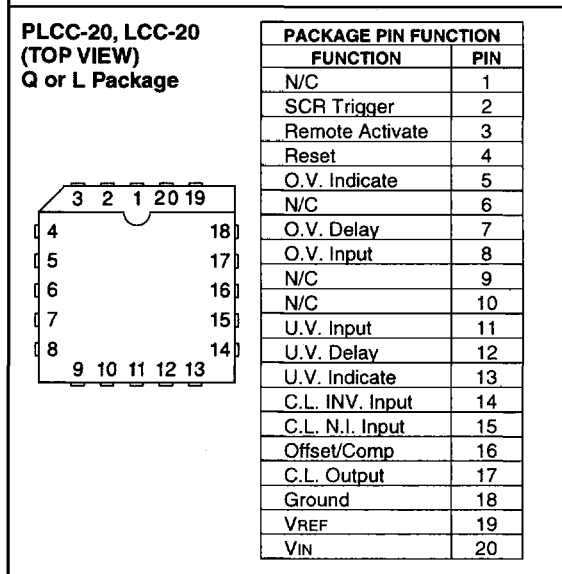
PLCC-20, LCC-20
(TOP VIEW)
Q or L Package

3 2 1 20 19
4 18
5 17
6 16
7 15
8 14
9 10 11 12 13

| PACKAGE PIN FUNCTION | |
|---|---|
| FUNCTION | PIN |
| N/C | 1 |
| SCR Trigger | 2 |
| Remote Activate | 3 |
| Reset | 4 |
| O.V. Indicate | 5 |
| N/C | 6 |
| O.V. Delay | 7 |
| O.V. Input | 8 |
| N/C | 9 |
| N/C | 10 |
| U.V. Input | 11 |
| U.V. Delay | 12 |
| U.V. Indicate | 13 |
| C.L. INV. Input | 14 |
| C.L. N.I. Input | 15 |
| Offset/Comp | 16 |
| C.L. Output | 17 |
| Ground | 18 |
| VREF | 19 |
| VIN | 20 |